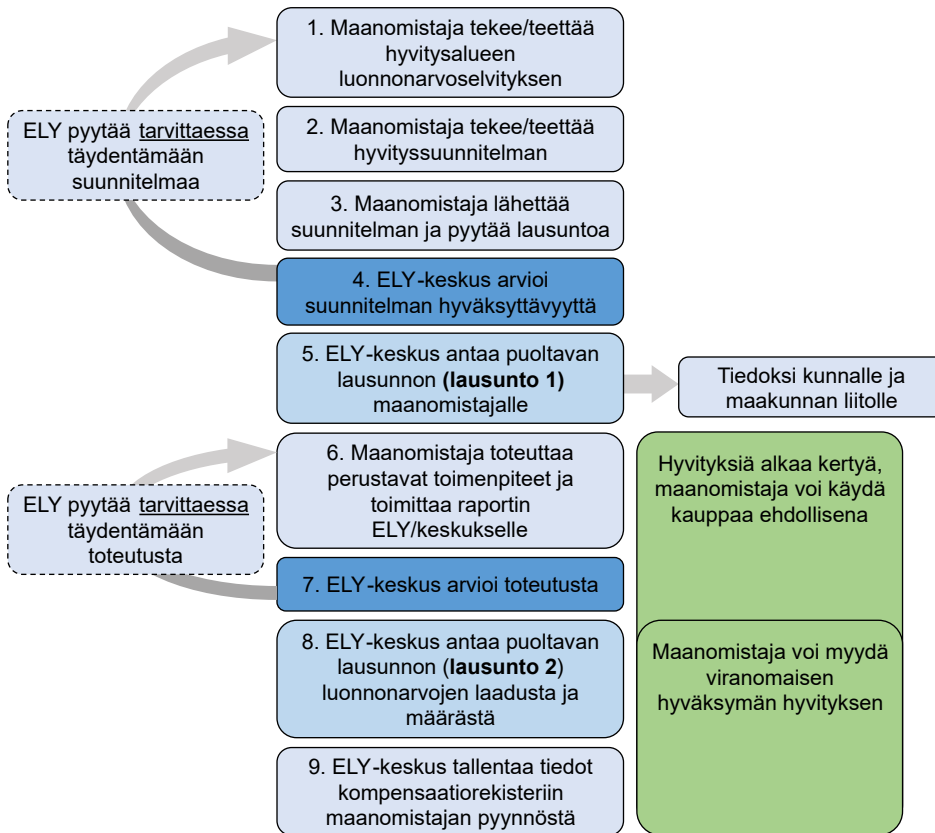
1. Maanomistaja tekee/teettää hyvitysalueen luonnonarvoselvityksen

ELY pyytää tarvittaessa täydentämään suunnitelmaa

2. Maanomistaja tekee/teettää hyvityssuunnitelman

3. Maanomistaja lähettää suunnitelman ja pyytää lausuntoa

4. ELY-keskus arvioi suunnitelman hyväksyttävyyttä

5. ELY-keskus antaa puoltavan lausunnon **(lausunto 1)** maanomistajalle

Tiedoksi kunnalle ja maakunnan liitolle

6. Maanomistaja toteuttaa perustavat toimenpiteet ja toimittaa raportin ELY/keskukselle

ELY pyytää tarvittaessa täydentämään toteutusta

Hyvityksiä alkaa kertyä, maanomistaja voi käydä kauppaa ehdollisena

7. ELY-keskus arvioi toteutusta

8. ELY-keskus antaa puoltavan lausunnon (**lausunto 2**) luonnonarvojen laadusta ja määrästä

Maanomistaja voi myydä viranomaisen hyväksymän hyvityksen

9. ELY-keskus tallentaa tiedot kompensaatiorekisteriin maanomistajan pyynnöstä